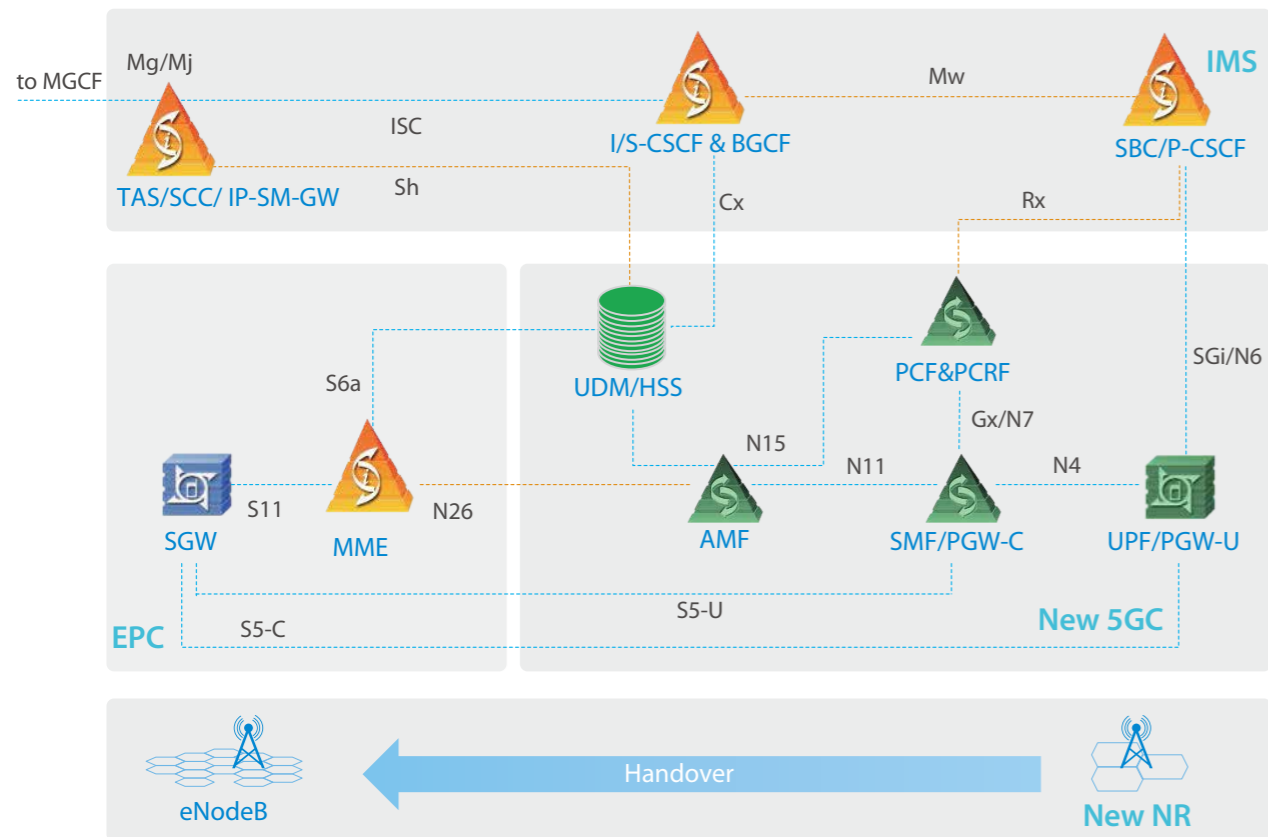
to MGCF

Mg/Mj

ISC

Mw

IMS

TAS/SCC/ IP-SM-GW

Sh

I/S-CSCF & BGCF

SBC/P-CSCF

Cx

Rx

UDM/HSS

PCF&PCRF

SGi/N6

S6a

Gx/N7

N15

N11

N4

SGW

S11

MME

N26

AMF

SMF/PGW-C

UPF/PGW-U

S5-U

EPC

S5-C

New 5GC

eNodeB

Handover

New NR